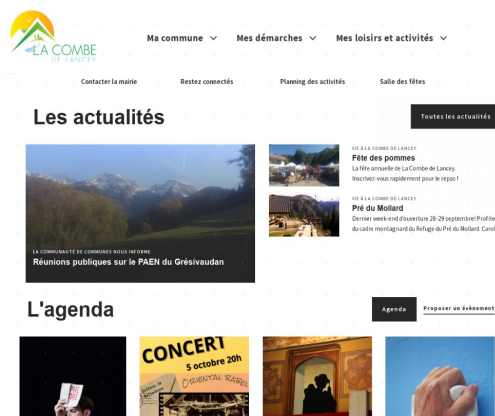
LA COMBE DE LANCEY

Ma commune
Mes démarches
Mes loisirs et activités

Contacter la mairie
Restez connectés
Planning des activités
Salle des fêtes

Les actualités

Toutes les actualités

LA COMMUNAUTÉ DE COMMUNES NOUS INFORME
Réunions publiques sur le PAEN du Grésivaudan

VIE À LA COMBE DE LANCEY
Fête des pommes
La fête annuelle de La Combe de Lancey. Inscrivez-vous rapidement pour le repas !

VIE À LA COMBE DE LANCEY
Pré du Mollard
Dernier week-end d'ouverture 28-29 septembre! Profite du cadre montagnard du Refuge du Pré du Mollard. Carol

L'agenda

Agenda
Proposer un événement

CONCERT
5 octobre 20h
ORIENTAL RAREL